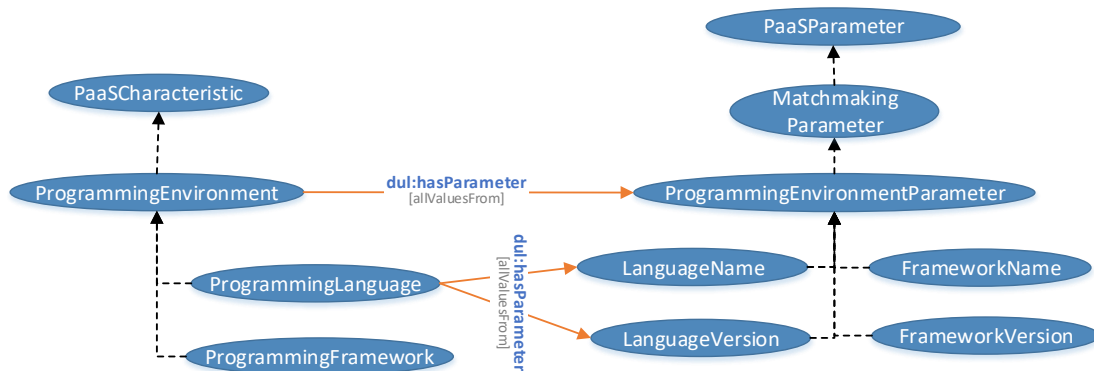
PaaSParameter

PaaSCharacteristic

Matchmaking Parameter

ProgrammingEnvironment

dul:hasParameter
[allValuesFrom]

ProgrammingEnvironmentParameter

dul:hasParameter
[allValuesFrom]

ProgrammingLanguage

LanguageName

FrameworkName

LanguageVersion

FrameworkVersion

ProgrammingFramework